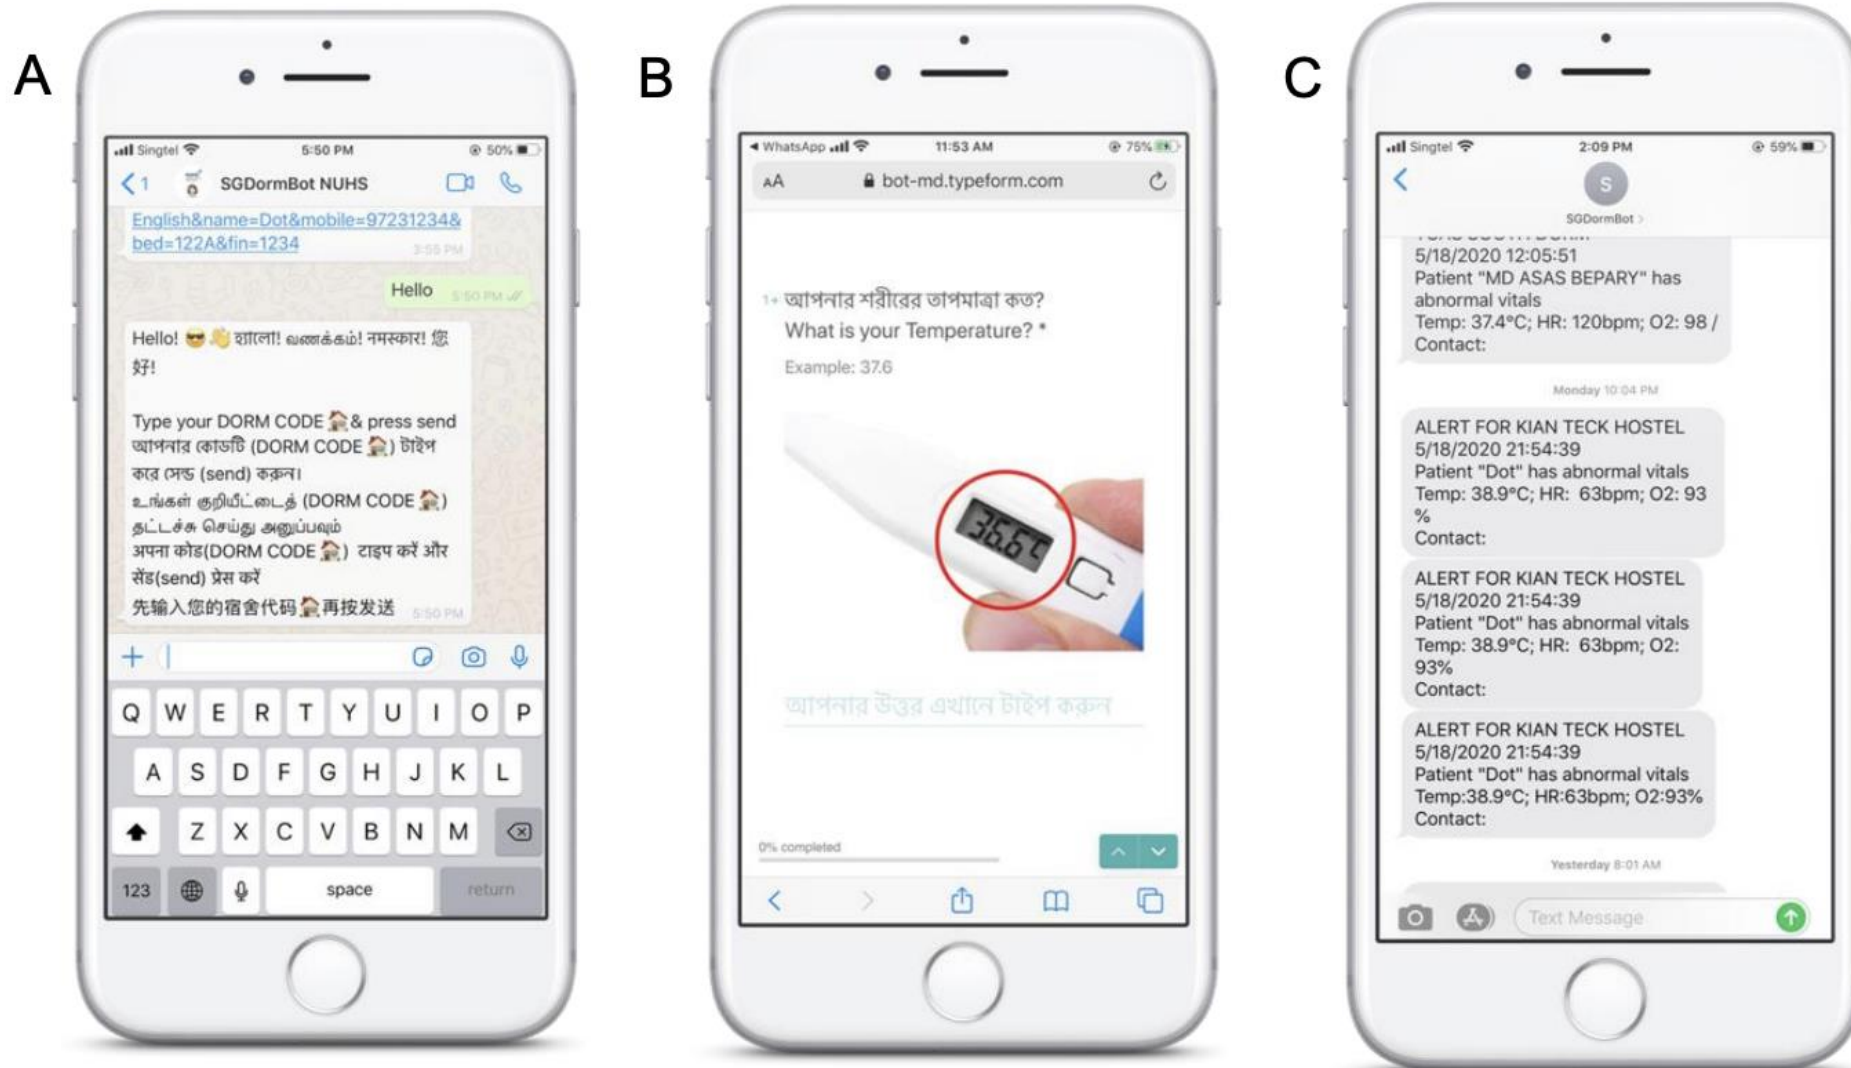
A

Singtel 5:50 PM 50%

1 SGDormBot NUHS

English&name=Dot&mobile=97231234&bed=122A&fin=1234 3:55 PM

Hello 5:50 PM

Hello! 😎👋 হ্যালো! வணக்கம்! नमस्कार! 您好!

Type your DORM CODE 🏠 & press send
আপনার কোডটি (DORM CODE 🏠) টাইপ করে সেন্ড (send) করুন।
உங்கள் குறியீட்டைத் (DORM CODE 🏠) தட்டச்சு செய்து அனுப்பவும்
अपना कोड(DORM CODE 🏠) टाइप करें और सेंड(send) प्रेस करें
先输入您的宿舍代码🏠再按发送 5:50 PM

Q W E R T Y U I O P
A S D F G H J K L
Z X C V B N M
123 space return

B

WhatsApp 11:53 AM 75%

AA bot-md.typeform.com

1→ আপনার শরীরের তাপমাত্রা কত?
What is your Temperature? *

Example: 37.6

36.6°C

আপনার উত্তর এখানে টাইপ করুন

0% completed

C

Singtel 2:09 PM 59%

S

SGDormBot >

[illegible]
5/18/2020 12:05:51
Patient "MD ASAS BEPARY" has abnormal vitals
Temp: 37.4°C; HR: 120bpm; O2: 98 /
Contact:

Monday 10:04 PM

ALERT FOR KIAN TECK HOSTEL
5/18/2020 21:54:39
Patient "Dot" has abnormal vitals
Temp: 38.9°C; HR: 63bpm; O2: 93 %
Contact:

ALERT FOR KIAN TECK HOSTEL
5/18/2020 21:54:39
Patient "Dot" has abnormal vitals
Temp: 38.9°C; HR: 63bpm; O2: 93%
Contact:

ALERT FOR KIAN TECK HOSTEL
5/18/2020 21:54:39
Patient "Dot" has abnormal vitals
Temp:38.9°C; HR:63bpm; O2:93%
Contact:

Yesterday 8:01 AM

Text Message